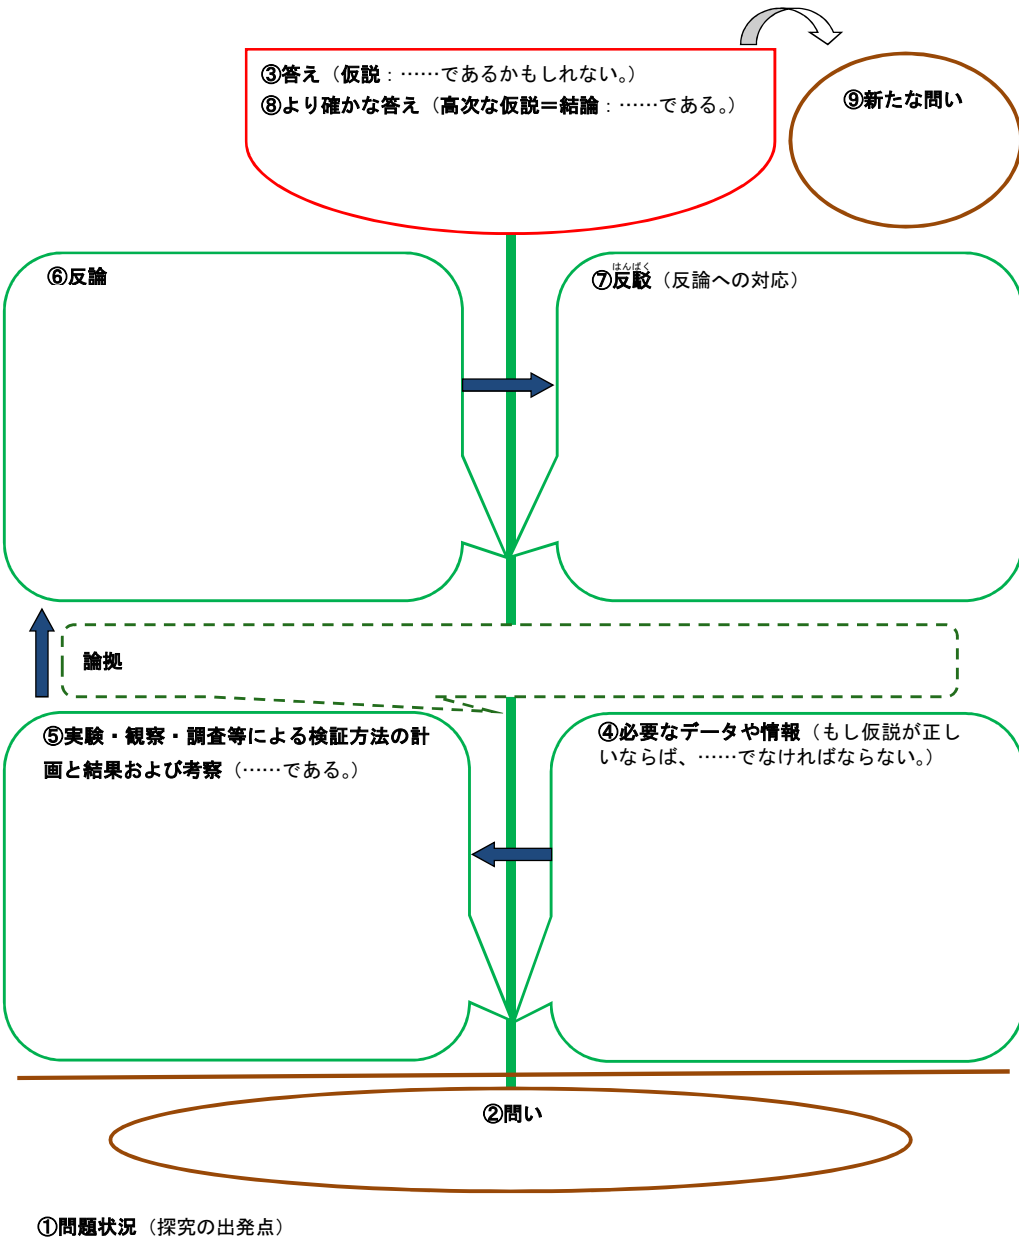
③答え（仮説：……であるかもしれない。）
⑧より確かな答え（高次な仮説＝結論：……である。）

⑨新たな問い

⑥反論

はんばく
⑦反駁（反論への対応）

論拠

⑤実験・観察・調査等による検証方法の計画と結果および考察（……である。）

④必要なデータや情報（もし仮説が正しいならば、……でなければならない。）

②問い

①問題状況（探究の出発点）